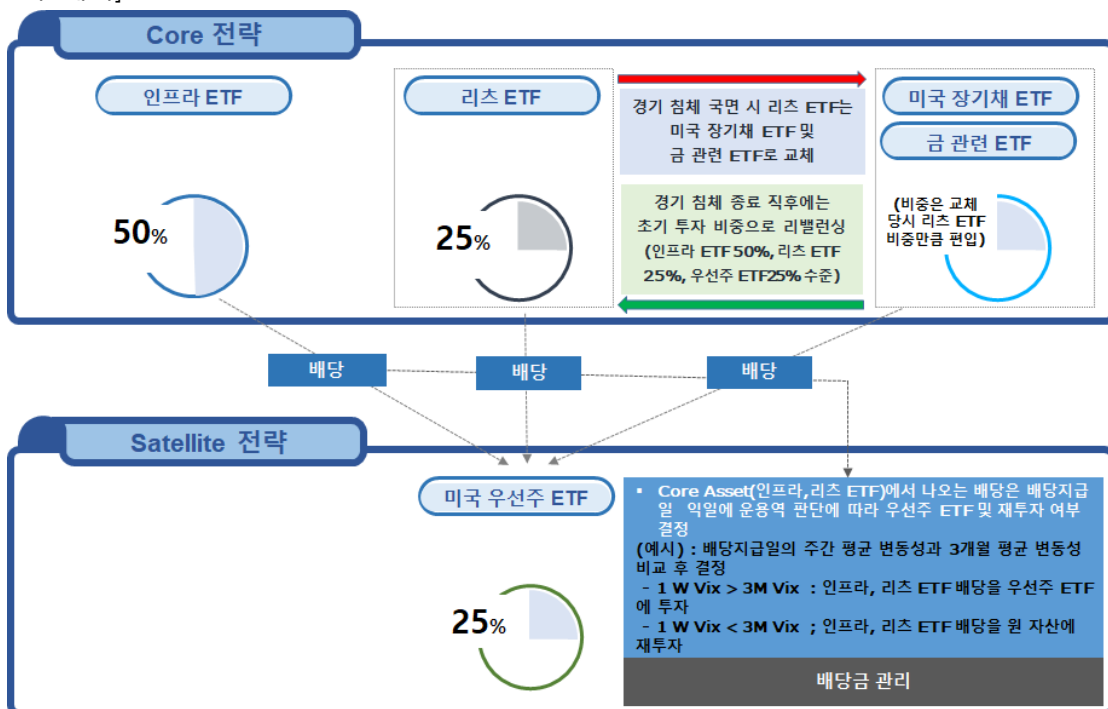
Core 전략

인프라 ETF

50%

리츠 ETF

25%

경기 침체 국면 시 리츠 ETF는 미국 장기채 ETF 및 금 관련 ETF로 교체

경기 침체 종료 직후에는 초기 투자 비중으로 리밸런싱 (인프라 ETF 50%, 리츠 ETF 25%, 우선주 ETF25% 수준)

미국 장기채 ETF

금 관련 ETF

(비중은 교체 당시 리츠 ETF 비중만큼 편입)

배당

배당

배당

Satellite 전략

미국 우선주 ETF

25%

▪ Core Asset(인프라, 리츠 ETF)에서 나오는 배당은 배당지급일 익일에 운용역 판단에 따라 우선주 ETF 및 재투자 여부 결정

(예시) : 배당지급일의 주간 평균 변동성과 3개월 평균 변동성 비교 후 결정

- 1 W Vix > 3M Vix : 인프라, 리츠 ETF 배당을 우선주 ETF에 투자

- 1 W Vix < 3M Vix ; 인프라, 리츠 ETF 배당을 원 자산에 재투자

배당금 관리